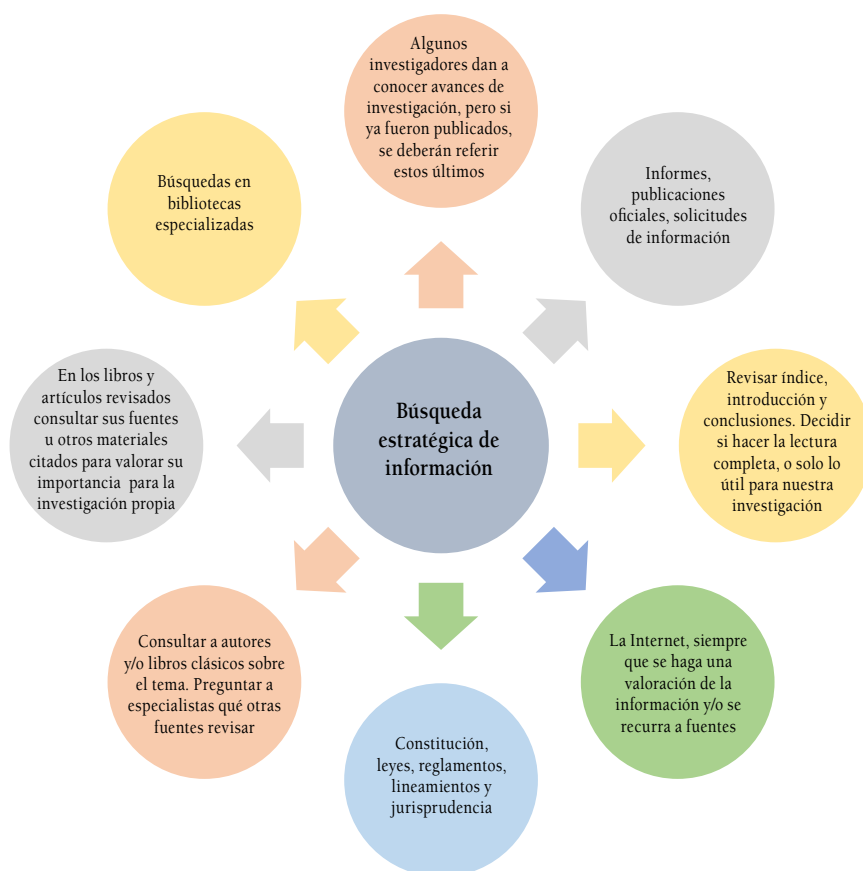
Búsqueda estratégica de información

Algunos investigadores dan a conocer avances de investigación, pero si ya fueron publicados, se deberán referir estos últimos

Informes, publicaciones oficiales, solicitudes de información

Revisar índice, introducción y conclusiones. Decidir si hacer la lectura completa, o solo lo útil para nuestra investigación

La Internet, siempre que se haga una valoración de la información y/o se recurra a fuentes

Constitución, leyes, reglamentos, lineamientos y jurisprudencia

Consultar a autores y/o libros clásicos sobre el tema. Preguntar a especialistas qué otras fuentes revisar

En los libros y artículos revisados consultar sus fuentes u otros materiales citados para valorar su importancia para la investigación propia

Búsquedas en bibliotecas especializadas